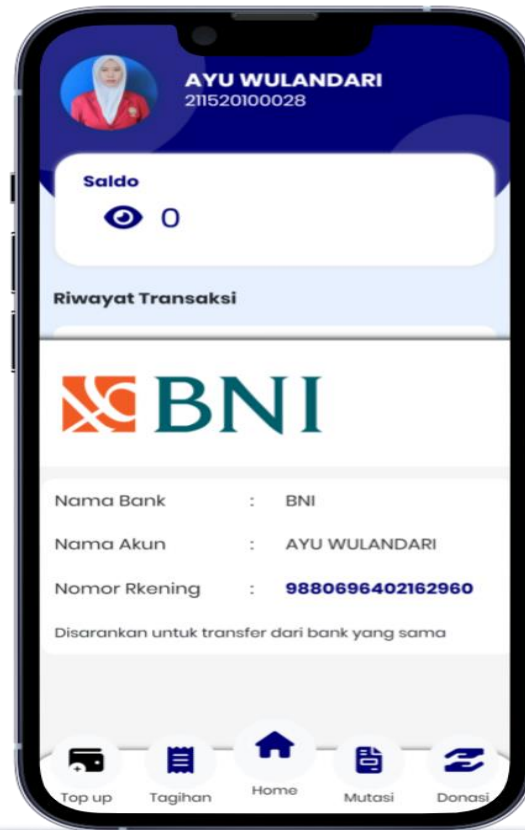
AYU WULANDARI
211520100028

Saldo

0

Riwayat Transaksi

BNI

Nama Bank : BNI

Nama Akun : AYU WULANDARI

Nomor Rkening : 9880696402162960

Disarankan untuk transfer dari bank yang sama

Top up
Tagihan
Home
Mutasi
Donasi